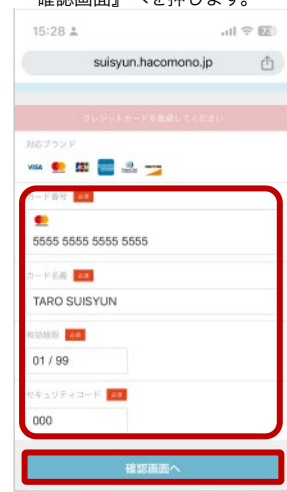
確認画面』へを押します。

15:28

suisyun.hacomono.jp

クレジットカードを登録してください

対応ブランド

VISA

カード番号 必須

5555 5555 5555 5555

カード名義 必須

TARO SUISYUN

有効期限 必須

01 / 99

セキュリティコード 必須

000

確認画面へ